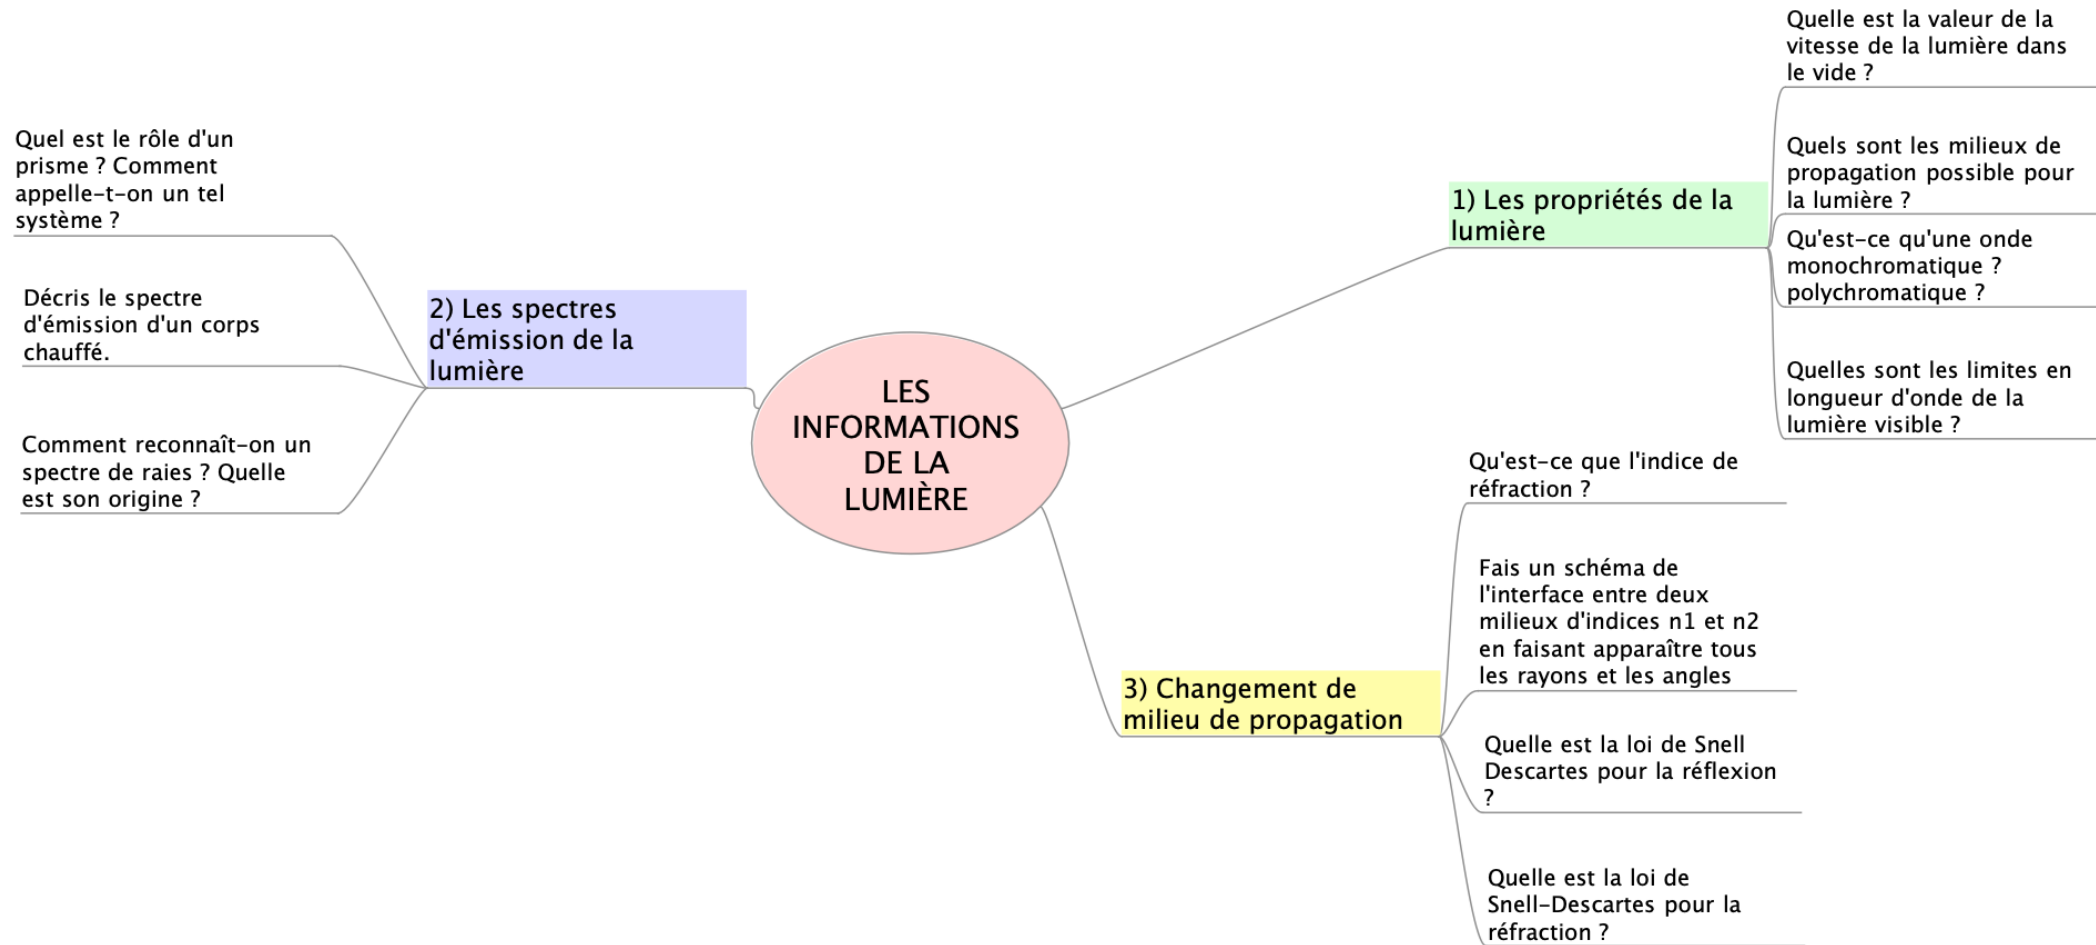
LES INFORMATIONS DE LA LUMIÈRE

1) Les propriétés de la lumière

Quelle est la valeur de la vitesse de la lumière dans le vide ?

Quels sont les milieux de propagation possible pour la lumière ?

Qu'est-ce qu'une onde monochromatique ? polychromatique ?

Quelles sont les limites en longueur d'onde de la lumière visible ?

2) Les spectres d'émission de la lumière

Quel est le rôle d'un prisme ? Comment appelle-t-on un tel système ?

Décris le spectre d'émission d'un corps chauffé.

Comment reconnaît-on un spectre de raies ? Quelle est son origine ?

3) Changement de milieu de propagation

Qu'est-ce que l'indice de réfraction ?

Fais un schéma de l'interface entre deux milieux d'indices n1 et n2 en faisant apparaître tous les rayons et les angles

Quelle est la loi de Snell Descartes pour la réflexion ?

Quelle est la loi de Snell-Descartes pour la réfraction ?